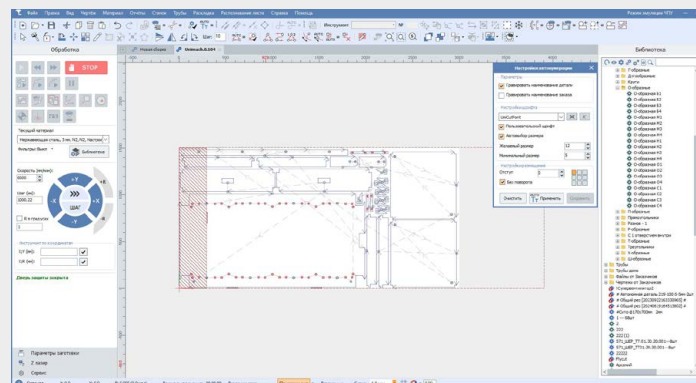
Файл Правка Вид Чертёж Материал Отчёты Станок Трубы Раскладка Расположение листа Справка Помощь

Режим листовых ЧПУ

Инструмент

Обработка

STOP

Текущий материал

Нержавеющая сталь, 3 мм, N2, R2, Настрой

Фильтры: Выкл

Библиотека

Скорость (мм/мин):

6000

Шаг (мм):

1000.22

+Y

-X

+X

-Y

ШАГ

В плазмах

Инструмент по координатам

Дверь защиты открыта

Параметры заготовки

Z-запор

Сервис

Новая сборка

Шейнвэдк.b304

Настройки раскладки деталей

Параметры

Гравировать наименования деталей

Гравировать наименования заказов

Настройка шрифта

Пользовательский шрифт

Автовыбор размера

Желаемый размер

12

Минимальный размер

5

Настройки разметки

Отступ

3

Без поворота

Очистить

Применить

Сохранить

Библиотека

Избранные

Для избранных

Круги

Отобранные

О-образная Б1

О-образная Б2

О-образная Б3

О-образная Б4

О-образная К1

О-образная К2

О-образная К3

О-образная К4

О-образная М1

О-образная М2

О-образная М3

О-образная М4

О-образная С1

О-образная С2

О-образная С3

О-образная С4

О-образная Д1

О-образная Д2

Отобранные

Прямоугольники

Ромбы - 1

Г-образные

С-образные

Т-образные

Треугольные

Трубы

Трубы шаги

Файлы от Заказчиков

Чертежи от Заказчиков

222

222 (1)

22222

Рука1

Арсений